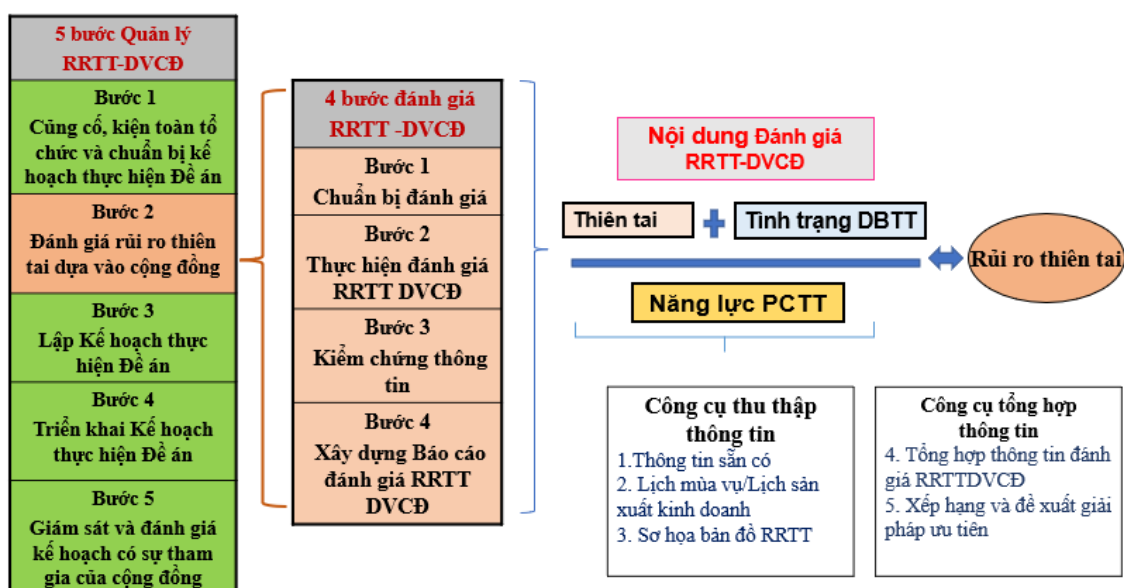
5 bước Quản lý RRTT-DVCĐ

Bước 1
Củng cố, kiện toàn tổ chức và chuẩn bị kế hoạch thực hiện Đề án

Bước 2
Đánh giá rủi ro thiên tai dựa vào cộng đồng

Bước 3
Lập Kế hoạch thực hiện Đề án

Bước 4
Triển khai Kế hoạch thực hiện Đề án

Bước 5
Giám sát và đánh giá kế hoạch có sự tham gia của cộng đồng

4 bước đánh giá RRTT -DVCĐ

Bước 1
Chuẩn bị đánh giá

Bước 2
Thực hiện đánh giá RRTT DVCĐ

Bước 3
Kiểm chứng thông tin

Bước 4
Xây dựng Báo cáo đánh giá RRTT DVCĐ

Nội dung Đánh giá RRTT-DVCĐ

Thiên tai + Tình trạng DBTT

Rủi ro thiên tai

Năng lực PCTT

Công cụ thu thập thông tin
1.Thông tin sẵn có
2. Lịch mùa vụ/Lịch sản xuất kinh doanh
3. Sơ họa bản đồ RRTT

Công cụ tổng hợp thông tin
4. Tổng hợp thông tin đánh giá RRTTDVCĐ
5. Xếp hạng và đề xuất giải pháp ưu tiên